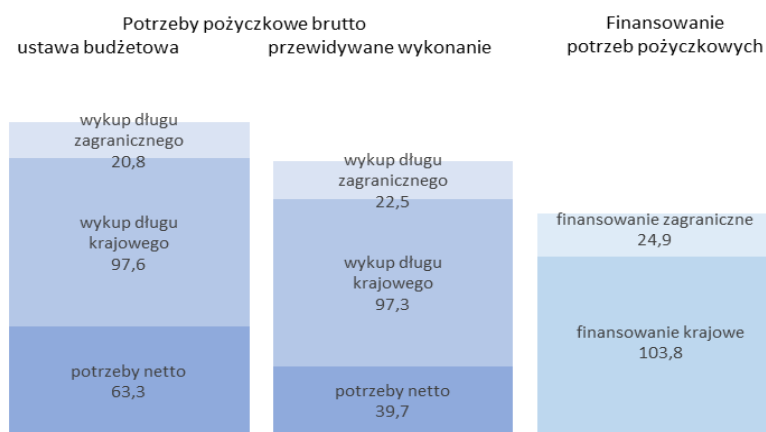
Potrzeby pożyczkowe brutto
ustawa budżetowa
przewidywane wykonanie

Finansowanie potrzeb pożyczkowych

wykup długu zagranicznego
20,8

wykup długu krajowego
97,6

potrzeby netto
63,3

wykup długu zagranicznego
22,5

wykup długu krajowego
97,3

potrzeby netto
39,7

finansowanie zagraniczne
24,9

finansowanie krajowe
103,8